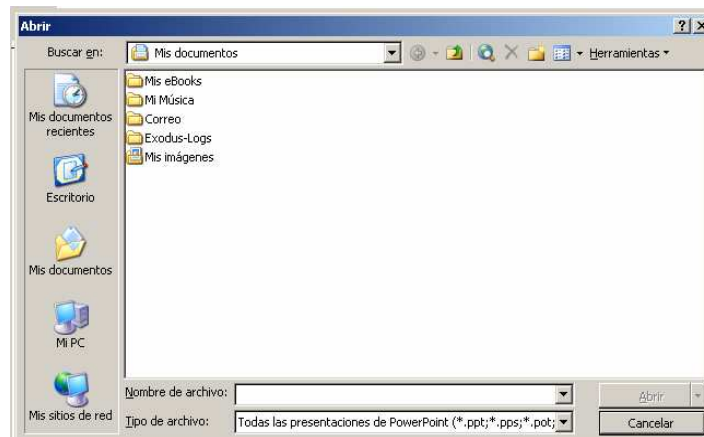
Abrir

?

Buscar en: Mis documentos

Herramientas

Mis documentos recientes

Escritorio

Mis documentos

Mi PC

Mis sitios de red

Mis eBooks
Mi Música
Correo
Exodus-Logs
Mis imágenes

Nombre de archivo:

Tipo de archivo: Todas las presentaciones de PowerPoint (*.ppt;*.pps;*.pot;

Abrir

Cancelar